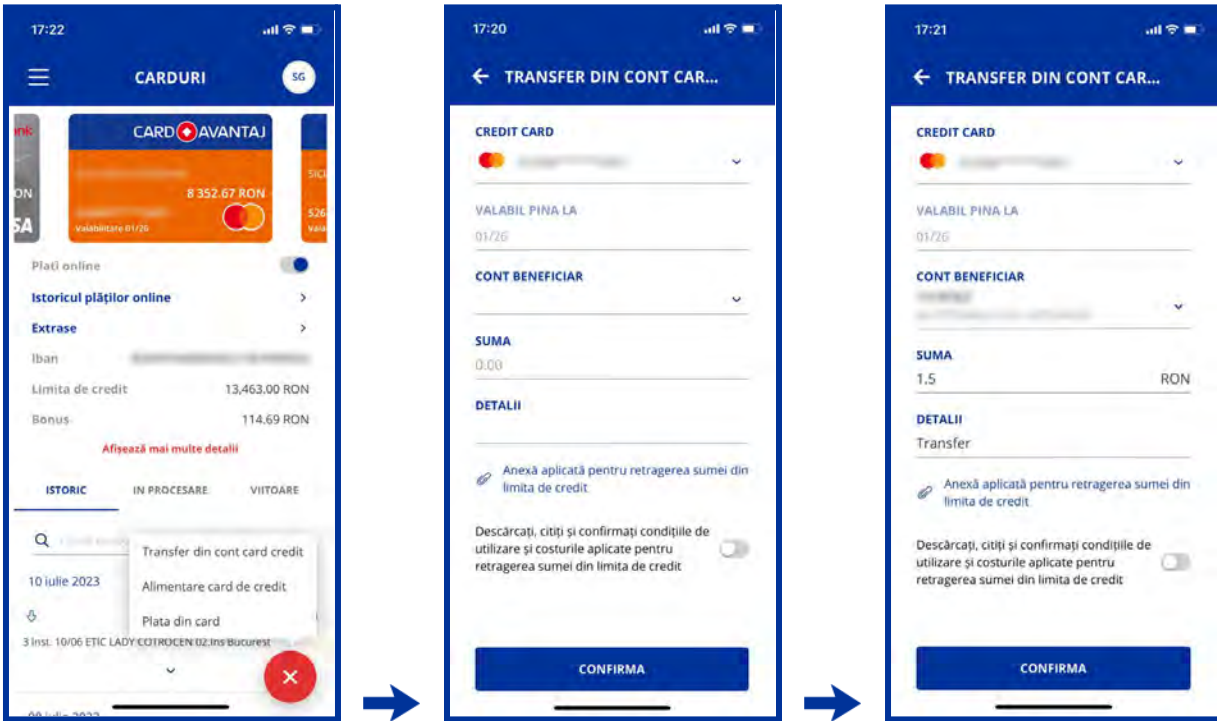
17:22

CARDURI

SG

nk

ON

SA

CARD AVANTAJ

8 352.67 RON

Valabilitate 01/26

SIG

526

a

Plati online

Istoricul plăților online

Extrase

Iban

Limita de credit 13,463.00 RON

Bonus 114.69 RON

Afișează mai multe detalii

ISTORIC

IN PROCESARE

VIITOARE

10 iulie 2023

Transfer din cont card credit

Alimentare card de credit

Plata din card

3 Inst. 10/06 ETIC LADY COTROCEN 02.Ins Bucurest

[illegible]

17:20

TRANSFER DIN CONT CAR...

CREDIT CARD

VALABIL PINA LA

01/26

CONT BENEFICIAR

SUMA

0.00

DETALII

Anexă aplicată pentru retragerea sumei din limita de credit

Descărcați, citiți și confirmați condițiile de utilizare și costurile aplicate pentru retragerea sumei din limita de credit

CONFIRMA

17:21

TRANSFER DIN CONT CAR...

CREDIT CARD

VALABIL PINA LA

01/26

CONT BENEFICIAR

SUMA

1.5

RON

DETALII

Transfer

Anexă aplicată pentru retragerea sumei din limita de credit

Descărcați, citiți și confirmați condițiile de utilizare și costurile aplicate pentru retragerea sumei din limita de credit

CONFIRMA